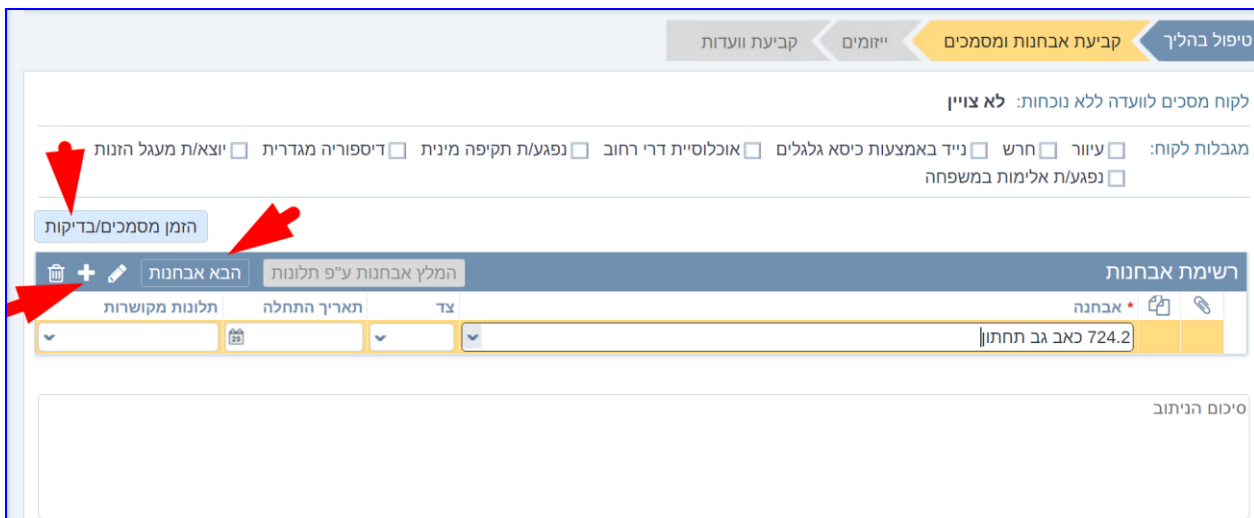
טיפול בהליך | קביעת אבחנות ומסמכים | ייזומים | קביעת וועדות

לקוח מסכים לוועדה ללא נוכחות: לא צויין

מגבלות לקוח: ☐ עיוור ☐ חרש ☐ נייד באמצעות כיסא גלגלים ☐ אוכלוסיית דרי רחוב ☐ נפגע/ת תקיפה מינית ☐ דיספוריה מגדרית ☐ יוצא/ת מעגל הזנות ☐ נפגע/ת אלימות במשפחה

הזמן מסמכים/בדיקות

רשימת אבחנות | המלץ אבחנות ע"פ תלונות | הבא אבחנות

| | | * אבחנה | צד | תאריך התחלה | תלונות מקושרות |
|---|---|---|---|---|---|
| | | 724.2 כאב גב תחתון | | | |

סיכום הניתוב